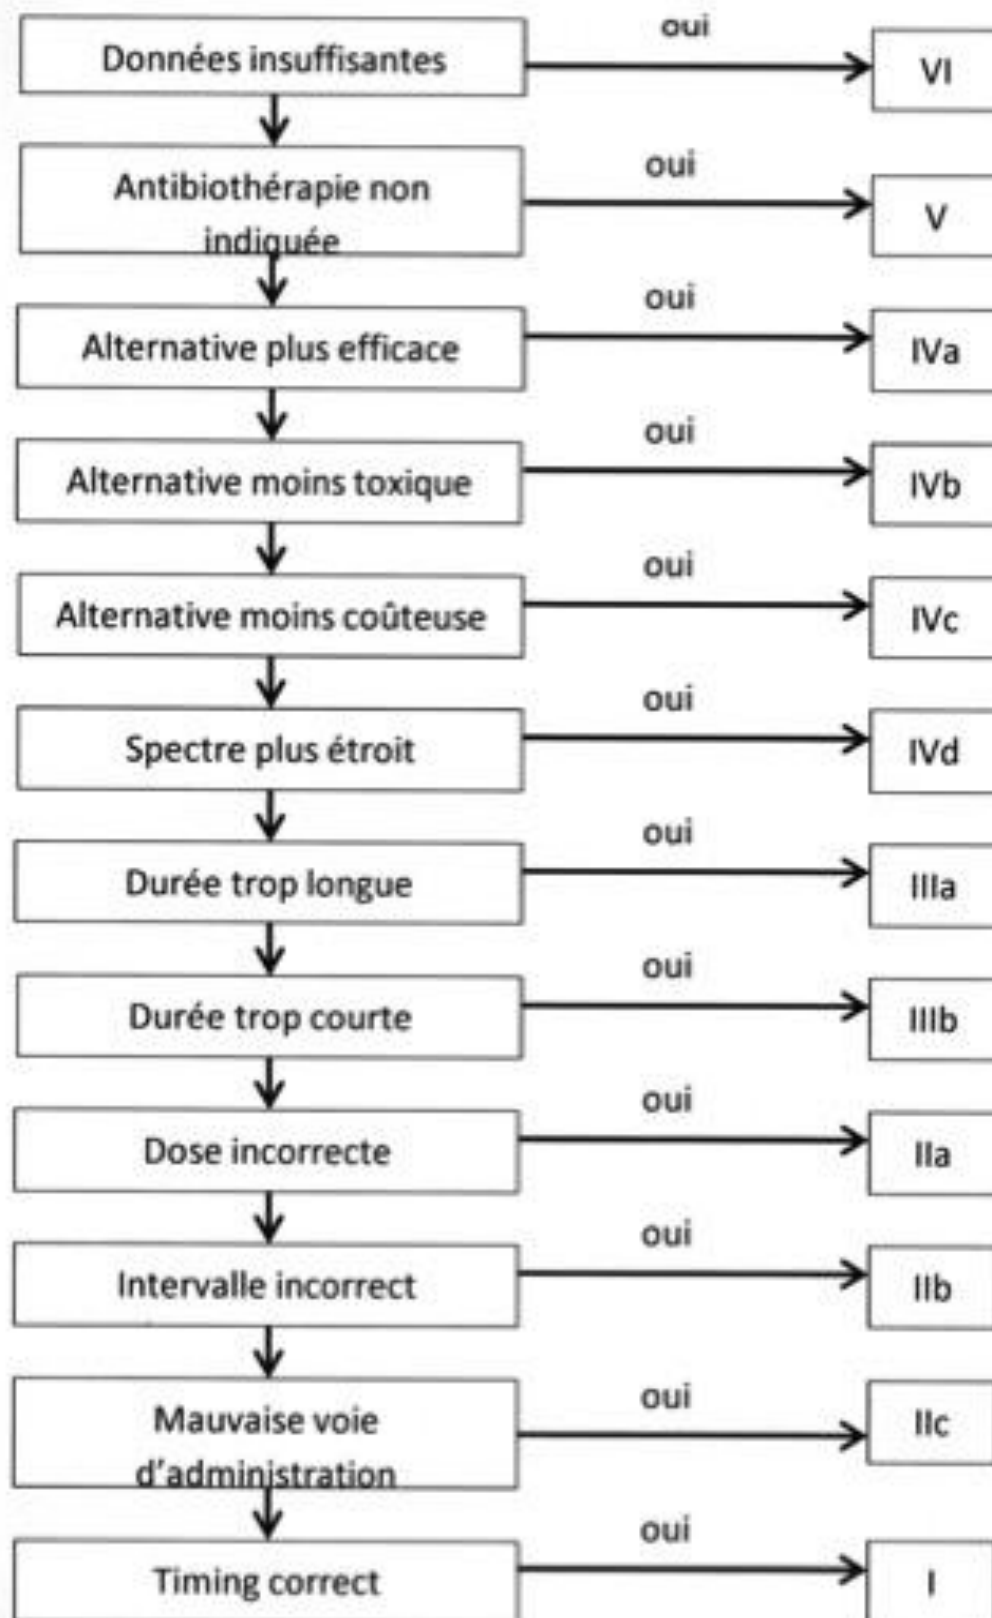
Données insuffisantes
oui
VI

Antibiothérapie non indiquée
oui
V

Alternative plus efficace
oui
IVa

Alternative moins toxique
oui
IVb

Alternative moins coûteuse
oui
IVc

Spectre plus étroit
oui
IVd

Durée trop longue
oui
IIIa

Durée trop courte
oui
IIIb

Dose incorrecte
oui
IIa

Intervalle incorrect
oui
IIb

Mauvaise voie d'administration
oui
IIc

Timing correct
oui
I